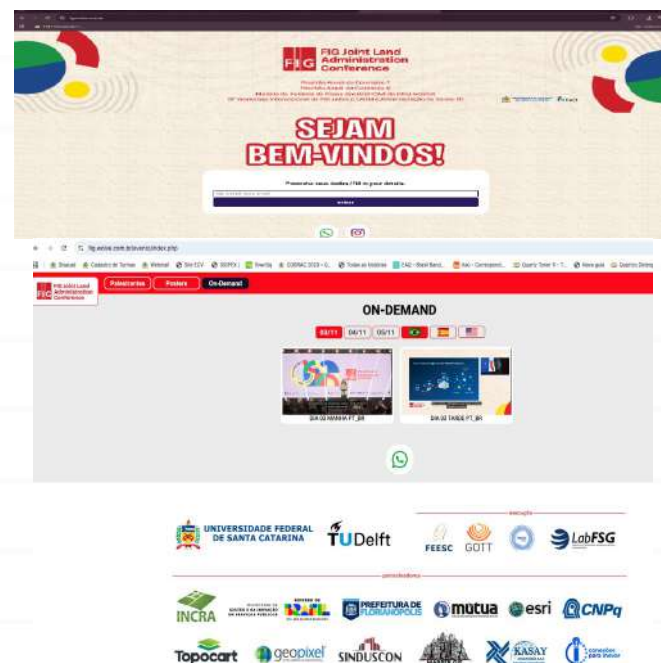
FIG Joint Land Administration Conference

SEJAM BEM-VINDOS!

Preencha seus dados / Fill in your details

entrar

fig.eoiaw.com.br/evento/index.php

Palestrantes Posters On-Demand

FIG Joint Land Administration Conference

ON-DEMAND

03/11 04/11 05/11

DIA 03 MANHÃ PT_BR

DIA 03 TARDE PT_BR

UNIVERSIDADE FEDERAL DE SANTA CATARINA

TUDelft

FEESC GOTT

LabFSG

INCRA

PREFEITURA DE FLORIANÓPOLIS

mutua

esri

CNPq

Topocart

geopixel

SINDUSCON

KASAY